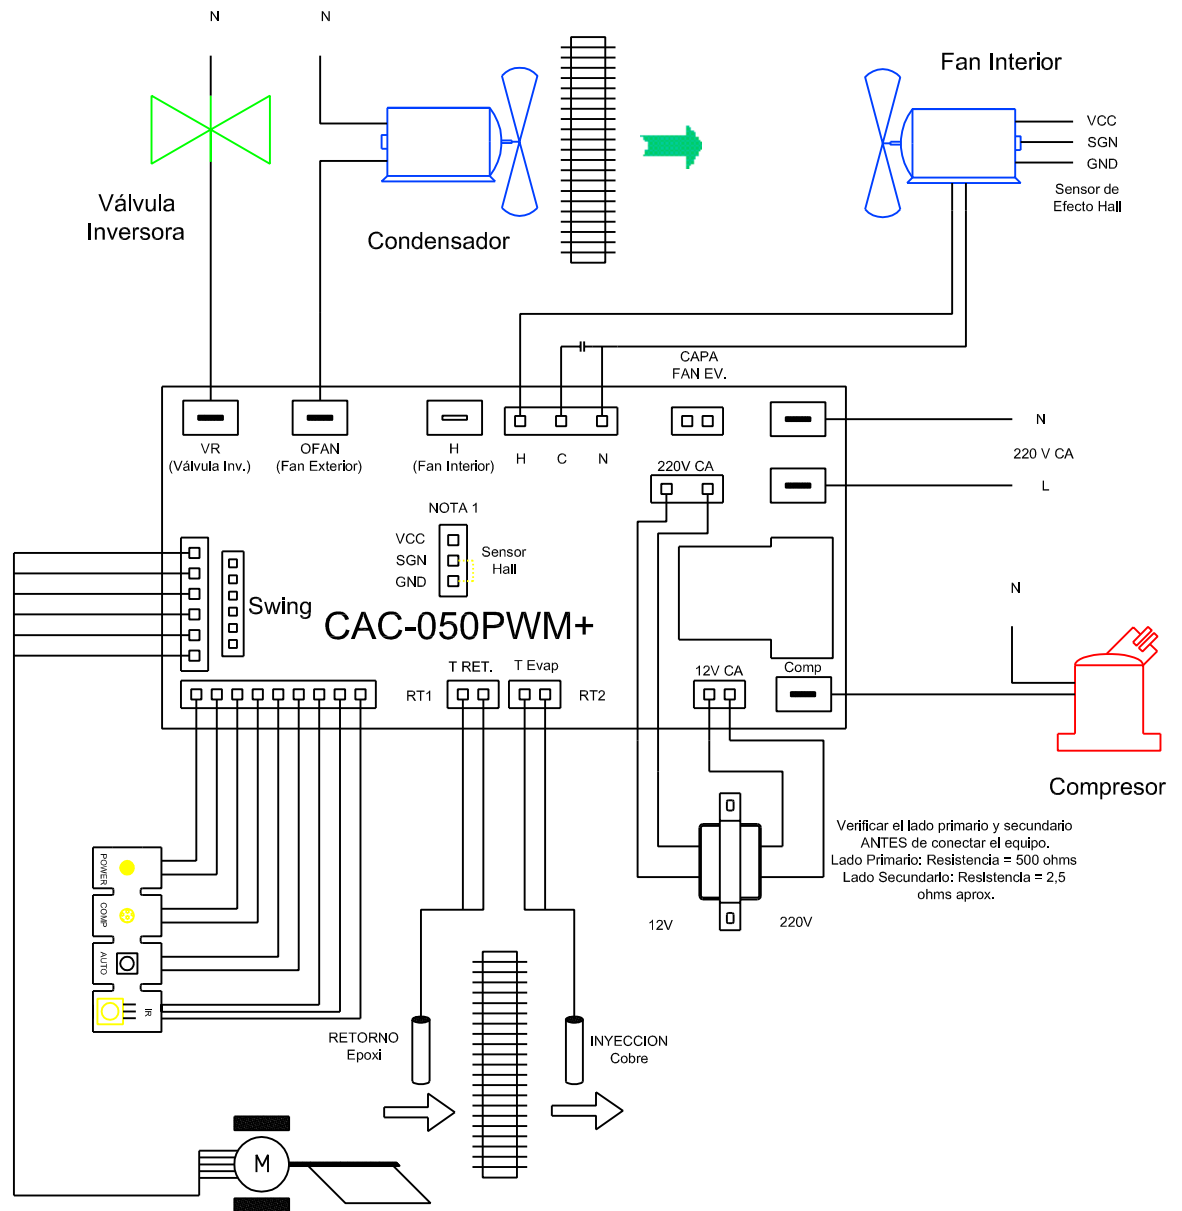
N
N

Fan Interior

VCC
SGN
GND

Sensor de
Efecto Hall

Válvula
Inversora

Condensador

CAPA
FAN EV.

VR
(Válvula Inv.)

OFAN
(Fan Exterior)

H
(Fan Interior)

H C N

N

220 V CA

220V CA

L

NOTA 1

VCC
SGN
GND

Sensor
Hall

Swing

CAC-050PWM+

N

T RET.
T Evap

RT1
RT2

12V CA

Comp

Compresor

Verificar el lado primario y secundario
ANTES de conectar el equipo.
Lado Primario: Resistencia = 500 ohms
Lado Secundario: Resistencia = 2,5
ohms aprox.

12V
220V

POWER
COMP
AUTO
IR

RETORNO
Epoxi

INYECCION
Cobre

M